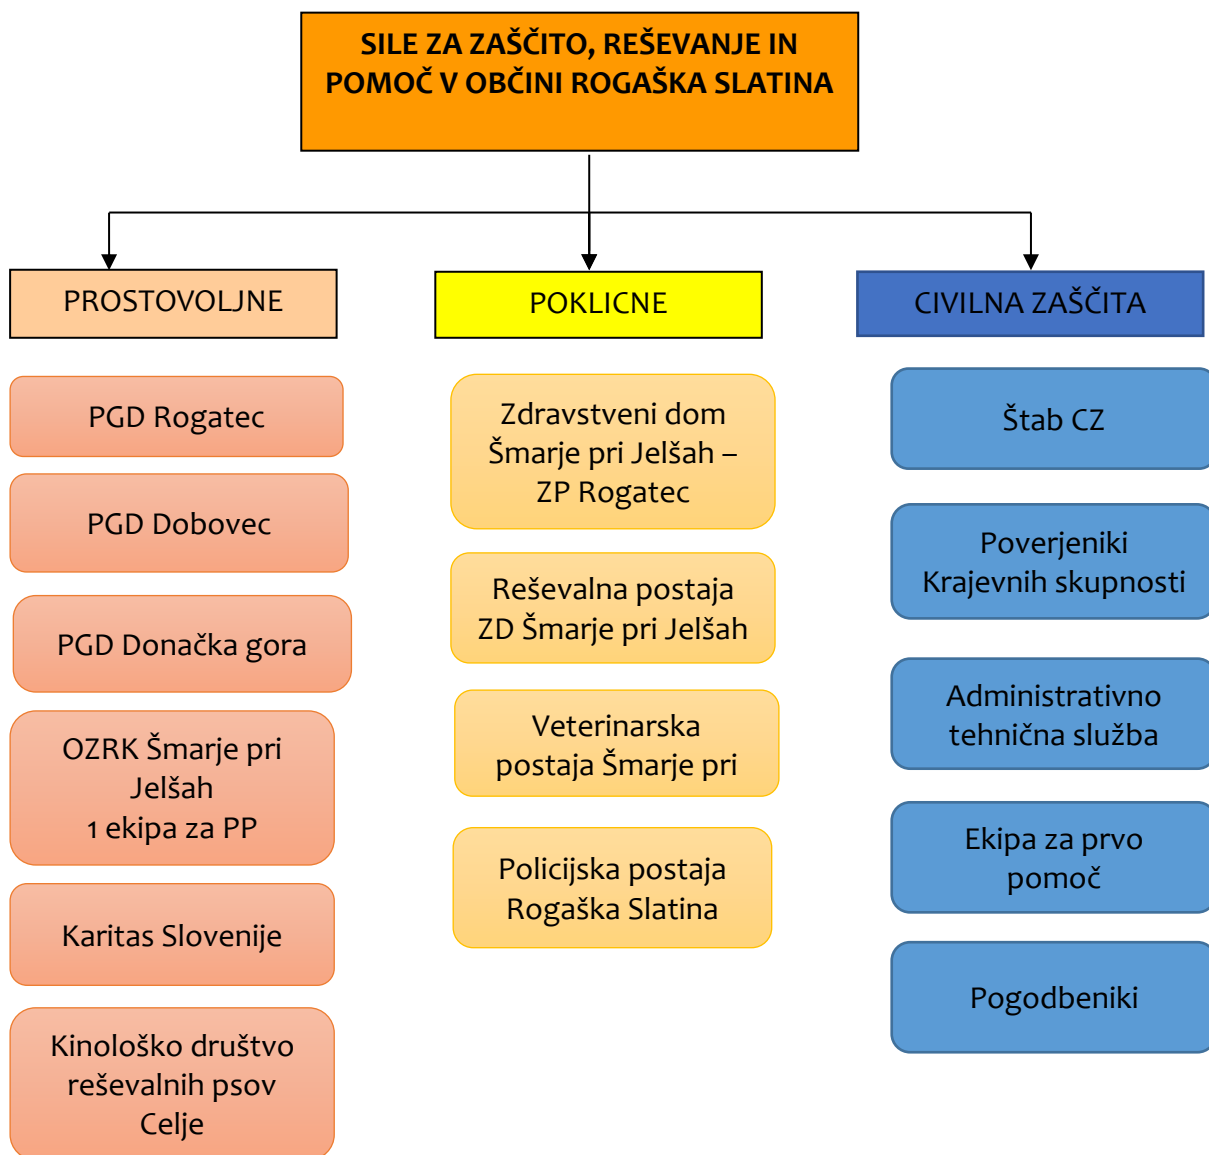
SILE ZA ZAŠČITO, REŠEVANJE IN POMOČ V OBČINI ROGAŠKA SLATINA

PROSTOVOLJNE

PGD Rogatec

PGD Dobovec

PGD Donačka gora

OZRK Šmarje pri Jelšah
1 ekipa za PP

Karitas Slovenije

Kinološko društvo reševalnih psov Celje

POKLICNE

Zdravstveni dom Šmarje pri Jelšah – ZP Rogatec

Reševalna postaja ZD Šmarje pri Jelšah

Veterinarska postaja Šmarje pri

Policijska postaja Rogaška Slatina

CIVILNA ZAŠČITA

Štab CZ

Poverjeniki Krajevnih skupnosti

Administrativno tehnična služba

Ekipa za prvo pomoč

Pogodbeniki